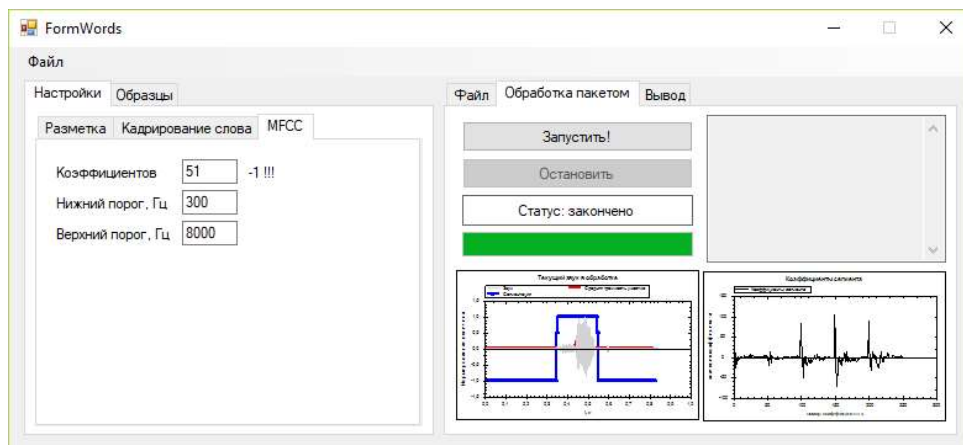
FormWords

Файл

Настройки Образцы

Разметка Кадрирование слова MFCC

Коэффициентов 51 -1 !!!

Нижний порог, Гц 300

Верхний порог, Гц 8000

Файл Обработка пакетом Вывод

Запустить!

Остановить

Статус: закончено

Текущий звук и обработка

Коэффициенты сегмента

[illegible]